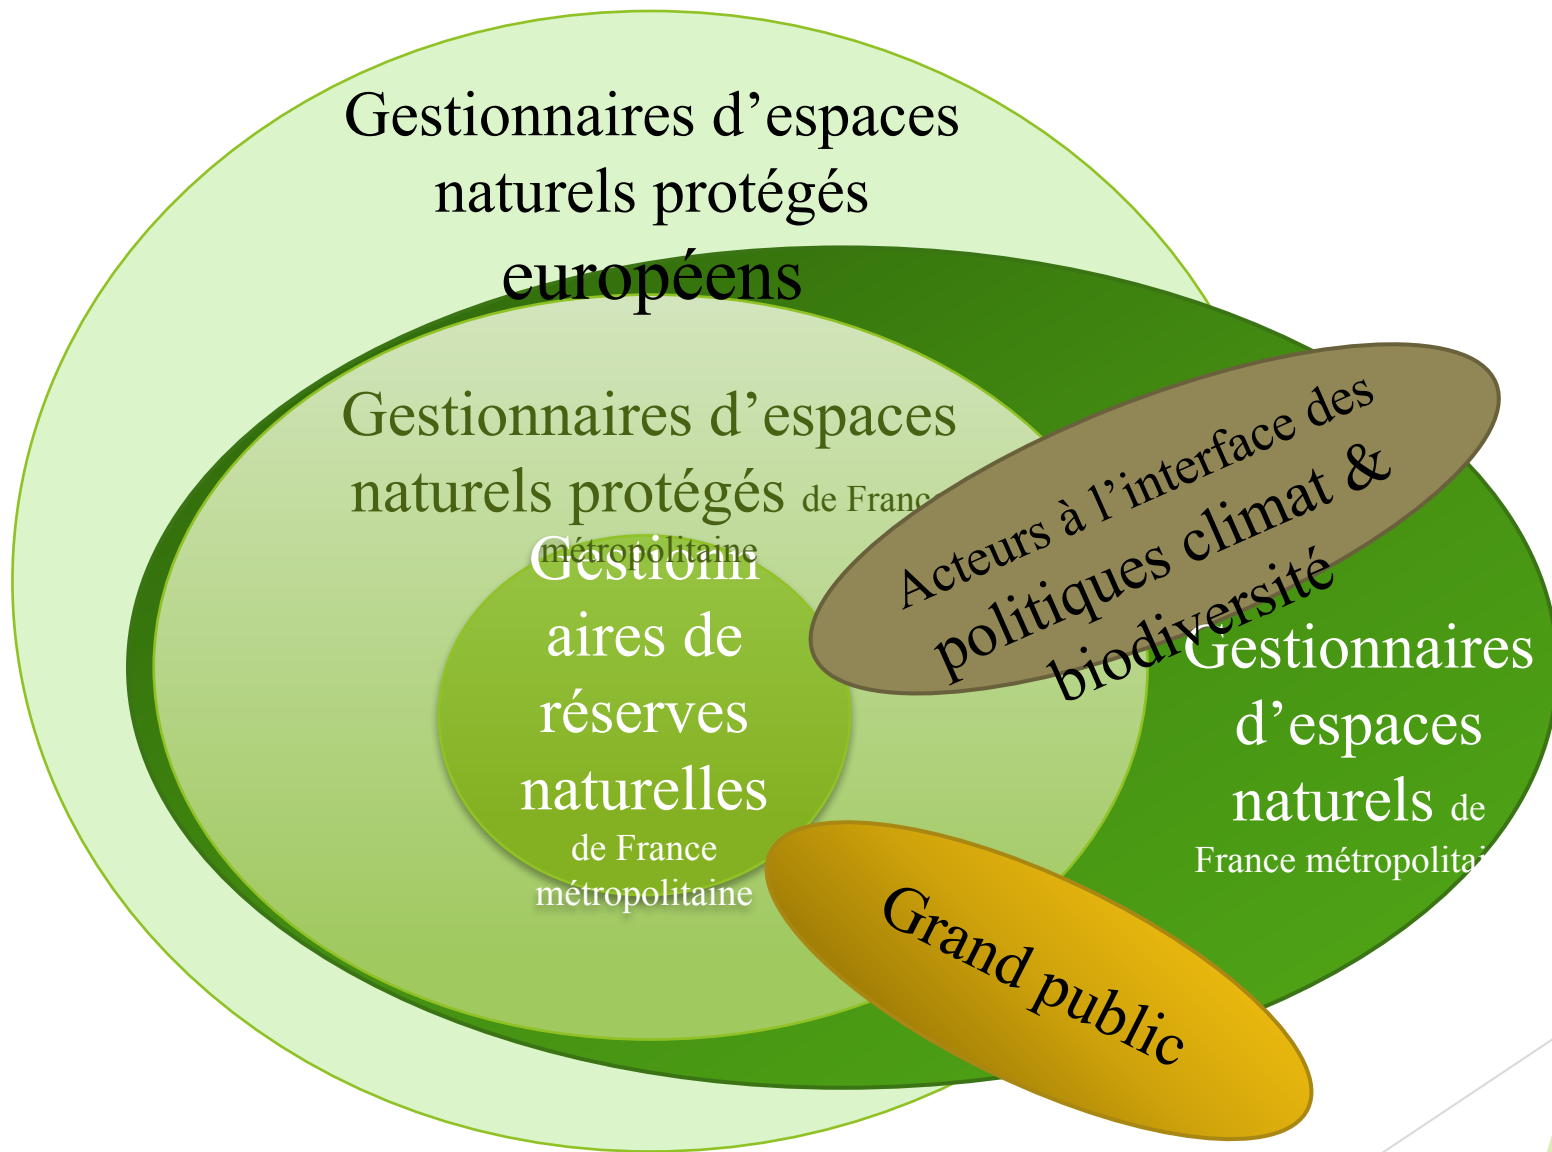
Gestionnaires d'espaces naturels protégés européens

Gestionnaires d'espaces naturels protégés de Franc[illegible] métropolitaine

Gestionnaires de réserves naturelles de France métropolitaine

Acteurs à l'interface des politiques climat & biodiversité

Gestionnaires d'espaces naturels de France métropolita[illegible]

Grand public